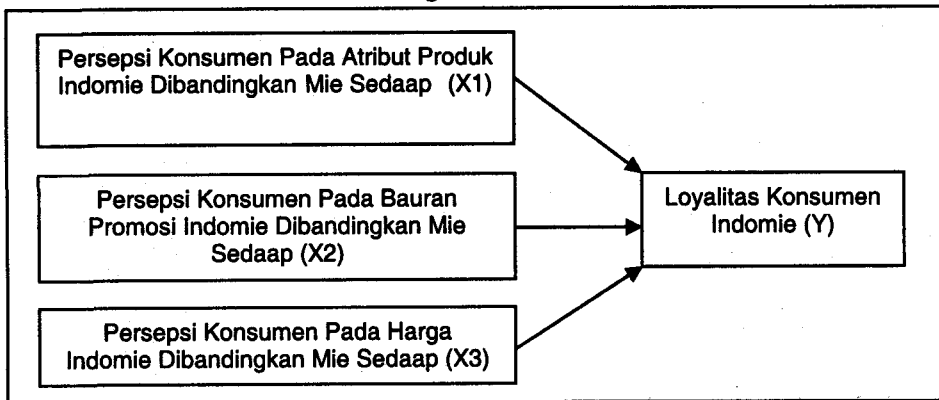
Persepsi Konsumen Pada Atribut Produk Indomie Dibandingkan Mie Sedaap (X1)

Persepsi Konsumen Pada Bauran Promosi Indomie Dibandingkan Mie Sedaap (X2)

Persepsi Konsumen Pada Harga Indomie Dibandingkan Mie Sedaap (X3)

Loyalitas Konsumen Indomie (Y)